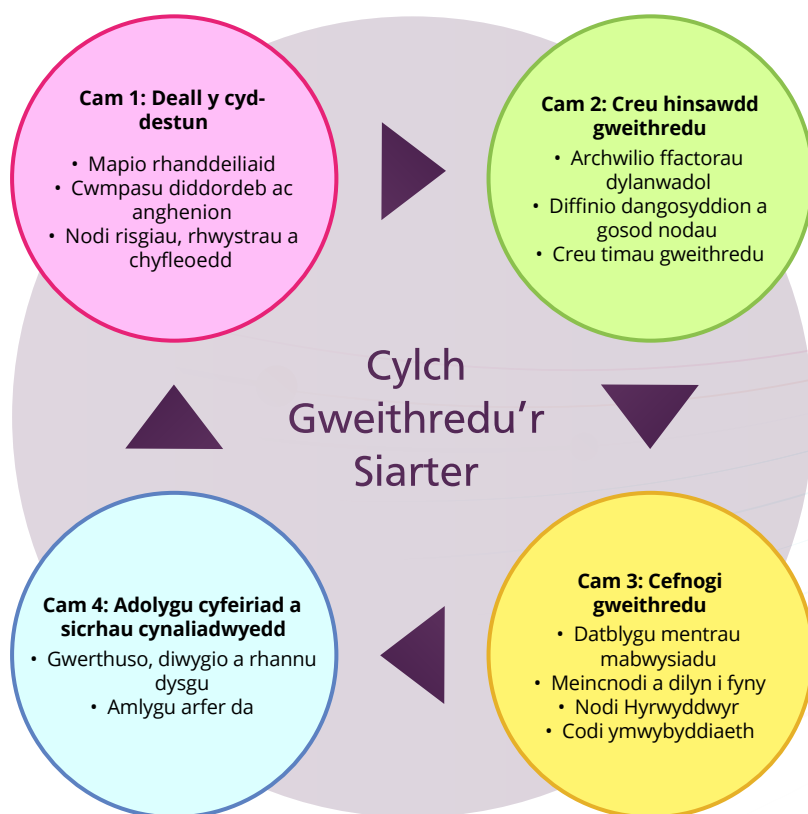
Cam 1: Deall y cyd-destun

• Mapio rhanddeiliaid
• Cwmpasu diddordeb ac anghenion
• Nodi risgiau, rhwystrau a chyfleoedd

Cam 2: Creu hinsawdd gweithredu

• Archwilio ffactorau dylanwadol
• Diffinio dangosyddion a gosod nodau
• Creu timau gweithredu

Cylch Gweithredu'r Siarter

Cam 3: Cefnogi gweithredu

• Datblygu mentrau mabwysiadu
• Meincnodi a dilyn i fyny
• Nodi Hyrwyddwyr
• Codi ymwybyddiaeth

Cam 4: Adolygu cyfeiriad a sicrhau cynaliadwyedd

• Gwerthuso, diwygio a rhannu dysgu
• Amlygu arfer da